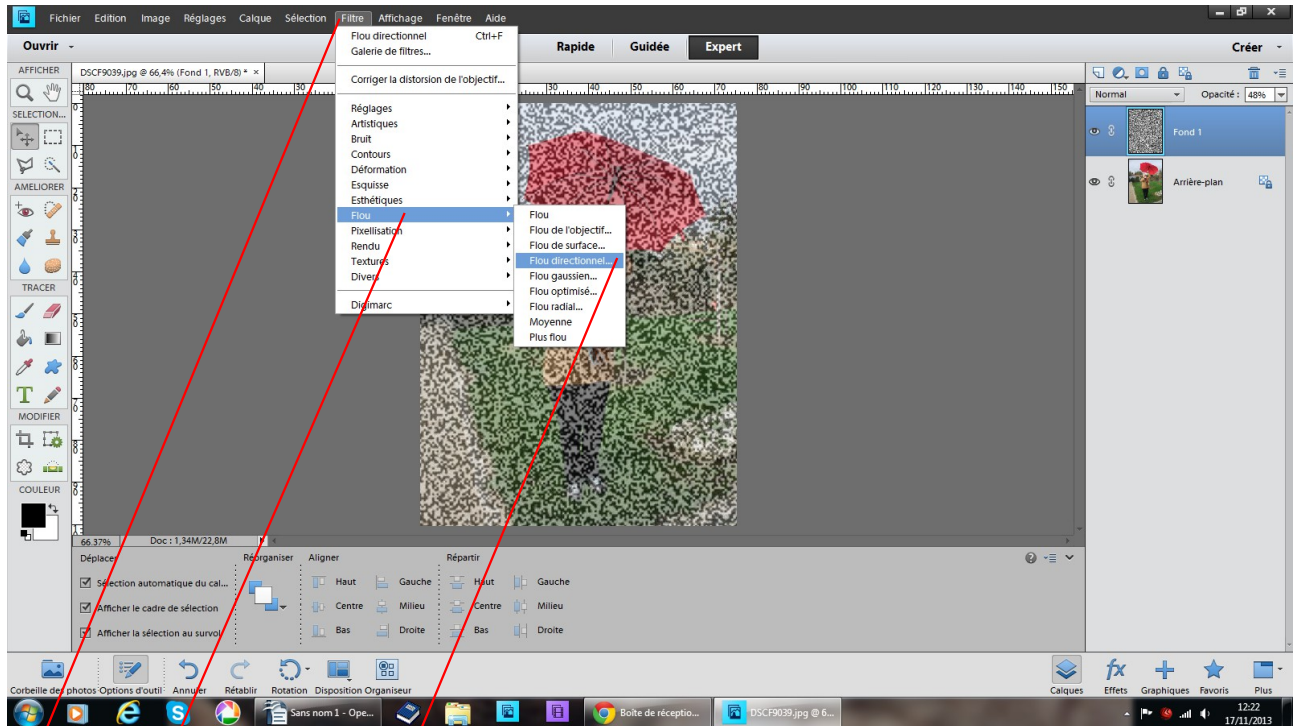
Fichier Edition Image Réglages Calque Sélection Filtre Affichage Fenêtre Aide

Ouvrir

Rapide Guidée Expert

Créer

AFFICHER

DSCF9039.jpg @ 66,4% (Fond 1, RVB/8) * ×

SELECTION...

AMELIORER

TRACER

MODIFIER

COULEUR

Flou directionnel Ctrl+F
Galerie de filtres...
Corriger la distorsion de l'objectif...
Réglages
Artistiques
Bruit
Contours
Déformation
Esquisse
Esthétiques
Flou
Pixellisation
Rendu
Textures
Divers
Digimarc

Flou
Flou de l'objectif...
Flou de surface...
Flou directionnel...
Flou gaussien...
Flou optimisé...
Flou radial...
Moyenne
Plus flou

Normal
Opacité : 48%

Fond 1
Arrière-plan

66,37%
Doc : 1,34M/22,8M

Déplacer
Réorganiser
Aligner
Répartir

Sélection automatique du cal...
Afficher le cadre de sélection
Afficher la sélection au survol

Haut Gauche Haut Gauche
Centre Milieu Centre Milieu
Bas Droite Bas Droite

Corbeille des photos Options d'outil Annuler Rétablir Rotation Disposition Organiseur

Calques Effets Graphiques Favoris Plus

Sans nom 1 - Ope...
Boîte de réceptio...
DSCF9039.jpg @ 6...

12:22
17/11/2013